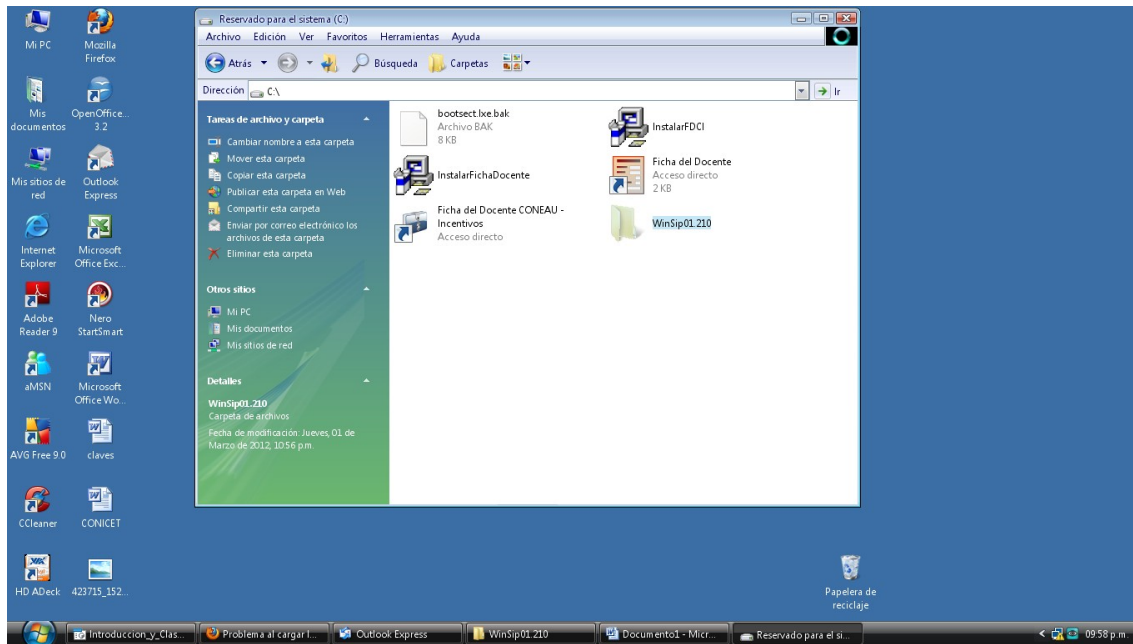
Mi PC
Mozilla Firefox
Mis documentos
OpenOffice 3.2
Mis sitios de red
Outlook Express
Internet Explorer
Microsoft Office Exc...
Adobe Reader 9
Nero StartSmart
aMSN
Microsoft Office Wo...
AVG Free 9.0
claves
CCleaner
CONICET
HD ADeck
423715_152...

Reservado para el sistema (C:)
Archivo Edición Ver Favoritos Herramientas Ayuda
Atrás Búsqueda Carpetas
Dirección C:\
Ir

Tareas de archivo y carpeta
Cambiar nombre a esta carpeta
Mover esta carpeta
Copiar esta carpeta
Publicar esta carpeta en Web
Compartir esta carpeta
Enviar por correo electrónico los archivos de esta carpeta
Eliminar esta carpeta

Otros sitios
Mi PC
Mis documentos
Mis sitios de red

Detalles
WinSip01.210
Carpeta de archivos
Fecha de modificación: Jueves, 01 de Marzo de 2012, 10:56 p.m.

bootsect.lxe.bak
Archivo BAK
8 KB
InstalarFDCI
InstalarFichaDocente
Ficha del Docente
Acceso directo
2 KB
Ficha del Docente CONEAU - Incentivos
Acceso directo
WinSip01.210

Papelera de reciclaje

Introduccion_y_Clas...
Problema al cargar l...
Outlook Express
WinSip01.210
Documento1 - Micr...
Reservado para el si...
09:58 p.m.